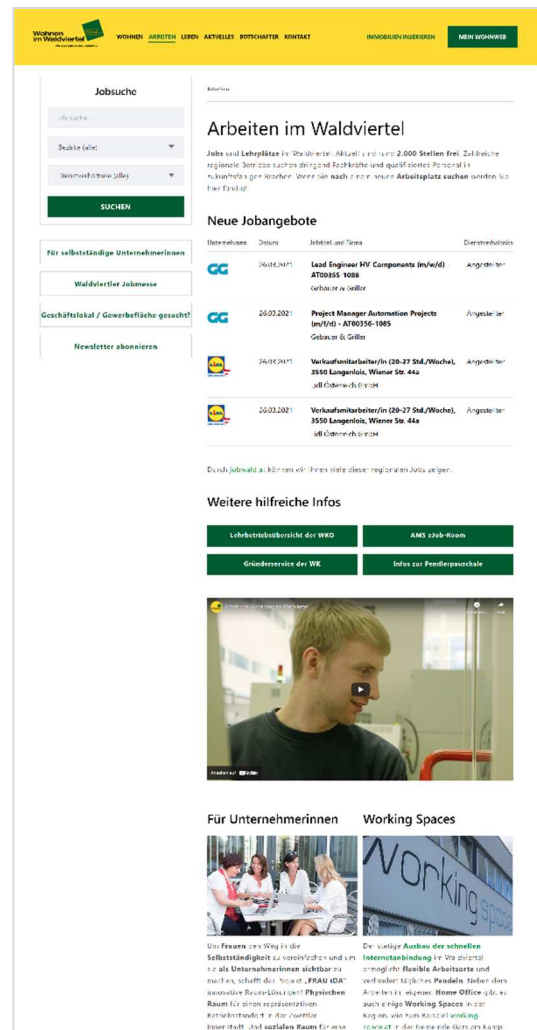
Wohnen im Waldviertel

WOHNEN ARBEITEN LEBEN AKTUELLES BOTSCHAFTER KONTAKT IMMOBILIEN INSERIEREN MEIN WOHNWEB

Jobsuche

Ich suche...

Bezirke (alle)

Branche (alle)

SUCHEN

Für selbstständige Unternehmerinnen

Waldviertler Jobmesse

Geschäftslokal / Gewerbefläche gesucht?

Newsletter abonnieren

Arbeiten

Arbeiten im Waldviertel

Jobs und Lehrplätze im Waldviertel: Aktuell sind rund 2.000 Stellen frei. Zahlreiche regionale Betriebe suchen dringend Fachkräfte und qualifiziertes Personal in zukunftsfähigen Branchen. Wenn Sie nach einem neuen Arbeitsplatz suchen werden Sie hier fündig!

Neue Jobangebote

| Unternehmen | Datum | Jobtitel und Firma | Dienstverhältnis |
|---|---|---|---|
| GG | 26.03.2021 | Lead Engineer HV Components (m/w/d) - AT00355-1088 Gebauer & Griller | Angestellter |
| GG | 26.03.2021 | Project Manager Automation Projects (m/f/d) - AT00356-1085 Gebauer & Griller | Angestellter |
| Lidl | 26.03.2021 | Verkaufsmitarbeiter/in (20-27 Std./Woche), 3550 Langenlois, Wiener Str. 44a Lidl Österreich GmbH | Angestellter |
| Lidl | 26.03.2021 | Verkaufsmitarbeiter/in (20-27 Std./Woche), 3550 Langenlois, Wiener Str. 44a Lidl Österreich GmbH | Angestellter |

Durch jobwald.at können wir Ihnen viele dieser regionalen Jobs zeigen.

Weitere hilfreiche Infos

Lehrbetriebsübersicht der WKO

AMS eJob-Room

Gründerservice der WK

Infos zur Pendlerpauschale

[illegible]

Ansehen auf YouTube

Für Unternehmerinnen

Um Frauen den Weg in die Selbstständigkeit zu vereinfachen und um sie als Unternehmerinnen sichtbar zu machen, schafft das Projekt „FRAU iDA" innovative Raum-Lösungen! Physischen Raum für einen repräsentativen Betriebsstandort in der Zwettler Innenstadt, und sozialen Raum für eine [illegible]

Working Spaces

Der stetige Ausbau der schnellen Internetanbindung im Waldviertel ermöglicht flexible Arbeitsorte und verhindert tägliches Pendeln. Neben dem Arbeiten im eigenen Home Office gibt es auch einige Working Spaces in der Region, wie zum Beispiel working space.at in der Gemeinde Gars am Kamp